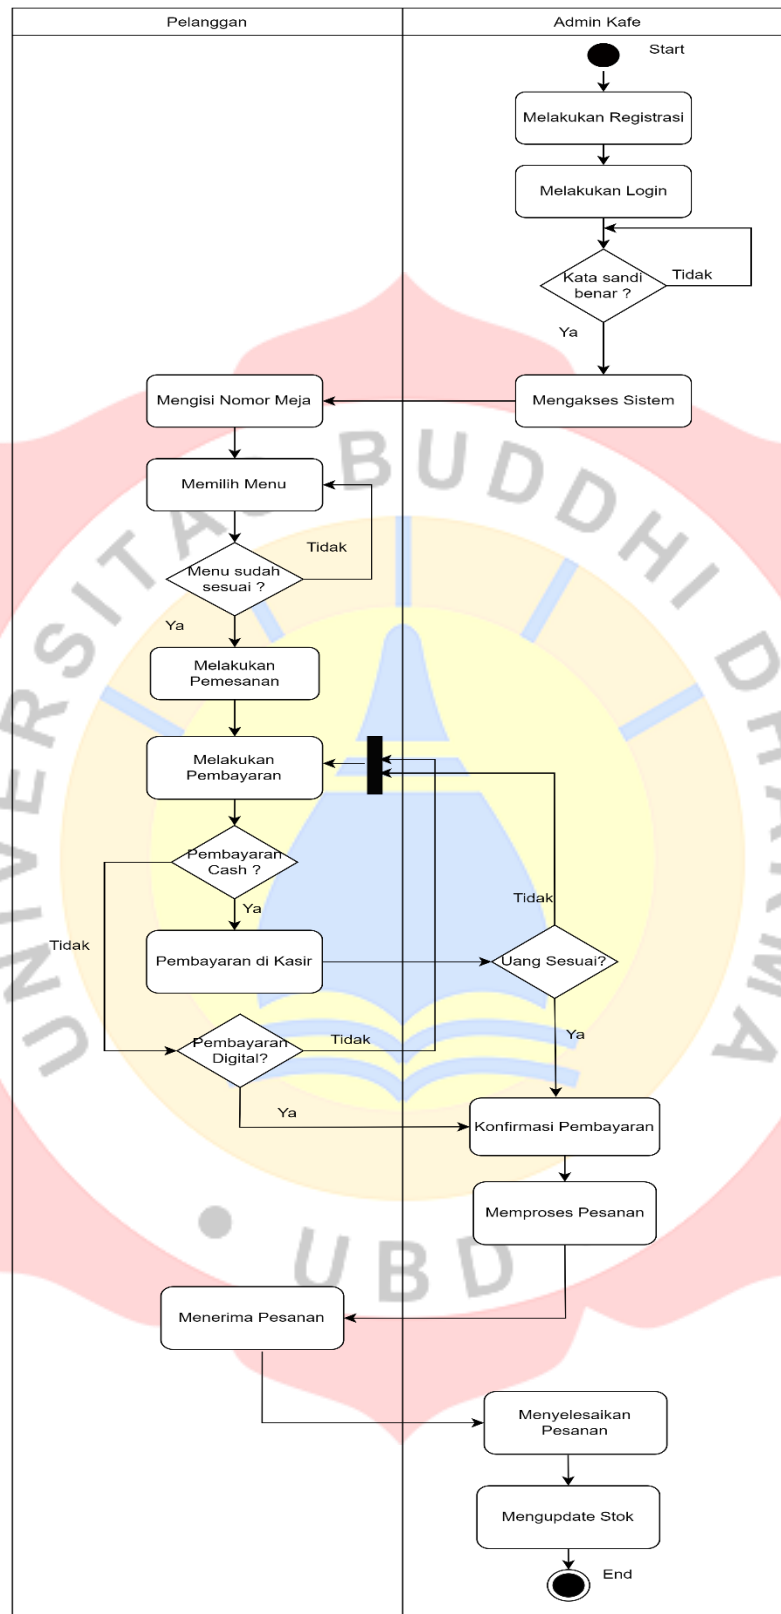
Pelanggan

Admin Kafe

Start

Melakukan Registrasi

Melakukan Login

Kata sandi benar ?

Tidak

Ya

Mengakses Sistem

Mengisi Nomor Meja

Memilih Menu

Tidak

Menu sudah sesuai ?

Ya

Melakukan Pemesanan

Melakukan Pembayaran

Pembayaran Cash ?

Ya

Tidak

Pembayaran di Kasir

Tidak

Uang Sesuai?

Ya

Pembayaran Digital?

Tidak

Ya

Konfirmasi Pembayaran

Memproses Pesanan

Menerima Pesanan

Menyelesaikan Pesanan

Mengupdate Stok

End

UNIVERSITAS BUDDHI DHARMA

UBD